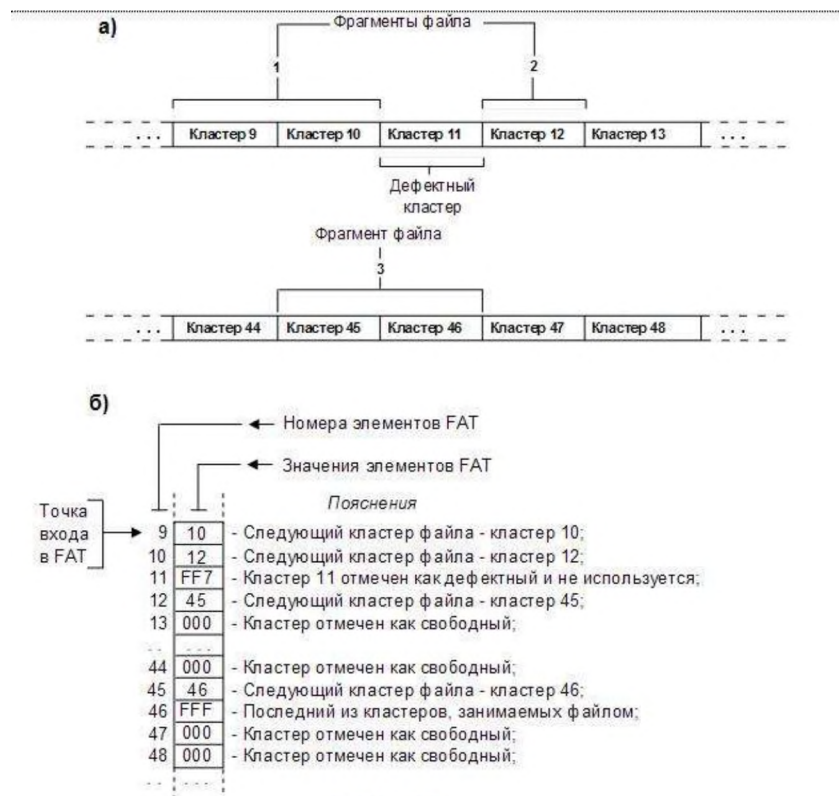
а)

Фрагменты файла

1

2

| ... | Кластер 9 | Кластер 10 | Кластер 11 | Кластер 12 | Кластер 13 | ... |
|---|---|---|---|---|---|---|

Дефектный кластер

Фрагмент файла

3

| ... | Кластер 44 | Кластер 45 | Кластер 46 | Кластер 47 | Кластер 48 | ... |
|---|---|---|---|---|---|---|

б)

Номера элементов FAT

Значения элементов FAT

Пояснения

Точка входа в FAT

9 | 10 | - Следующий кластер файла - кластер 10;
10 | 12 | - Следующий кластер файла - кластер 12;
11 | FF7 | - Кластер 11 отмечен как дефектный и не используется;
12 | 45 | - Следующий кластер файла - кластер 45;
13 | 000 | - Кластер отмечен как свободный;
.. | ...
44 | 000 | - Кластер отмечен как свободный;
45 | 46 | - Следующий кластер файла - кластер 46;
46 | FFF | - Последний из кластеров, занимаемых файлом;
47 | 000 | - Кластер отмечен как свободный;
48 | 000 | - Кластер отмечен как свободный;
.. | ...